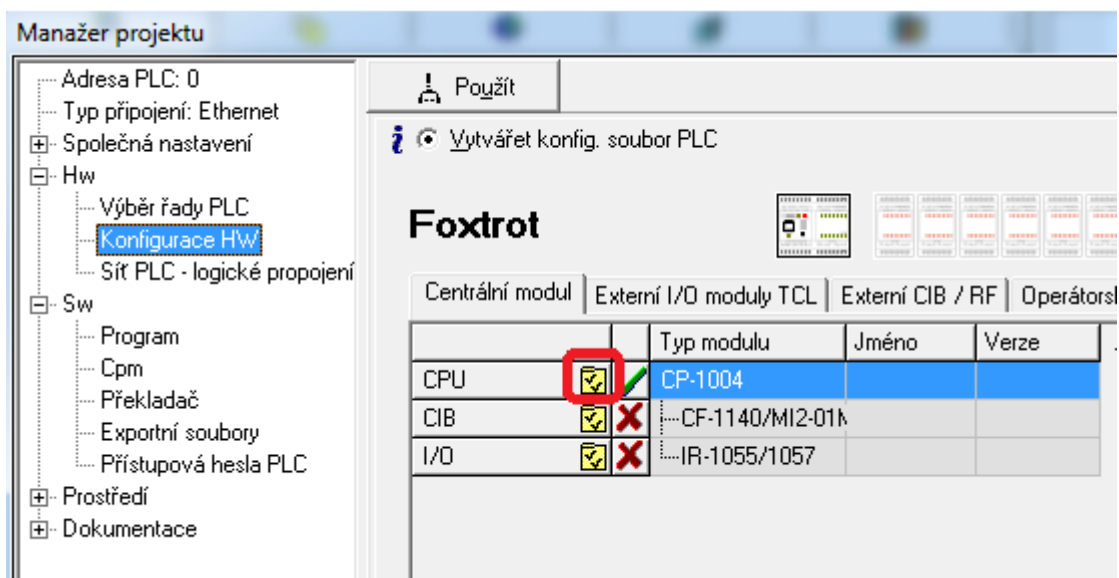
Manažer projektu

Adresa PLC: 0
Typ připojení: Ethernet
Společná nastavení
Hw
Výběr řady PLC
Konfigurace HW
Síť PLC - logické propojení
Sw
Program
Cpm
Překladač
Exportní soubory
Přístupová hesla PLC
Prostředí
Dokumentace

Použít

Vytvářet konfig. soubor PLC

Foxtrot

Centrální modul | Externí I/O moduly TCL | Externí CIB / RF | Operátorsl

| | | Typ modulu | Jméno | Verze |
|---|---|---|---|---|
| CPU | | CP-1004 | | |
| CIB | | CF-1140/MI2-01N | | |
| I/O | | IR-1055/1057 | | |